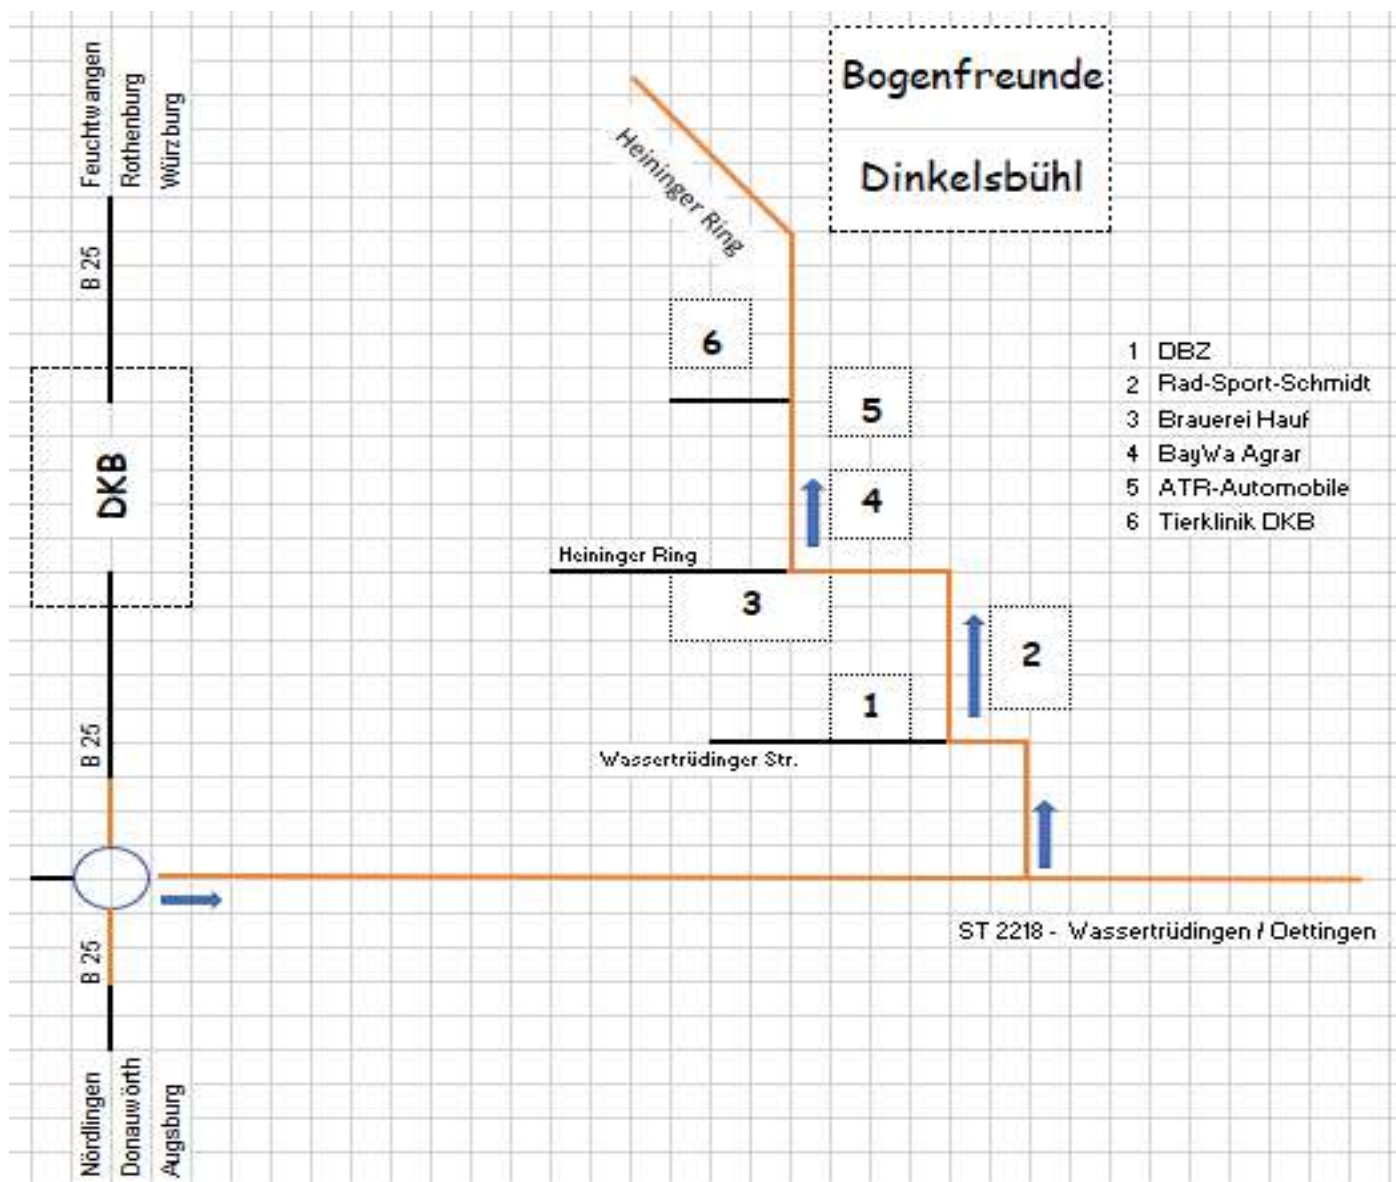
Feuchtwangen
Rothenburg
Würzburg

B 25

DKB

B 25

B 25

Nördlingen
Donauwörth
Augsburg

Heininger Ring

Bogenfreunde

Dinkelsbühl

6

5

4

Heininger Ring

3

2

1

Wassertrüdinger Str.

1 DBZ
2 Rad-Sport-Schmidt
3 Brauerei Hauf
4 BayWa Agrar
5 ATR-Automobile
6 Tierklinik DKB

ST 2218 - Wassertrüdingen / Oettingen